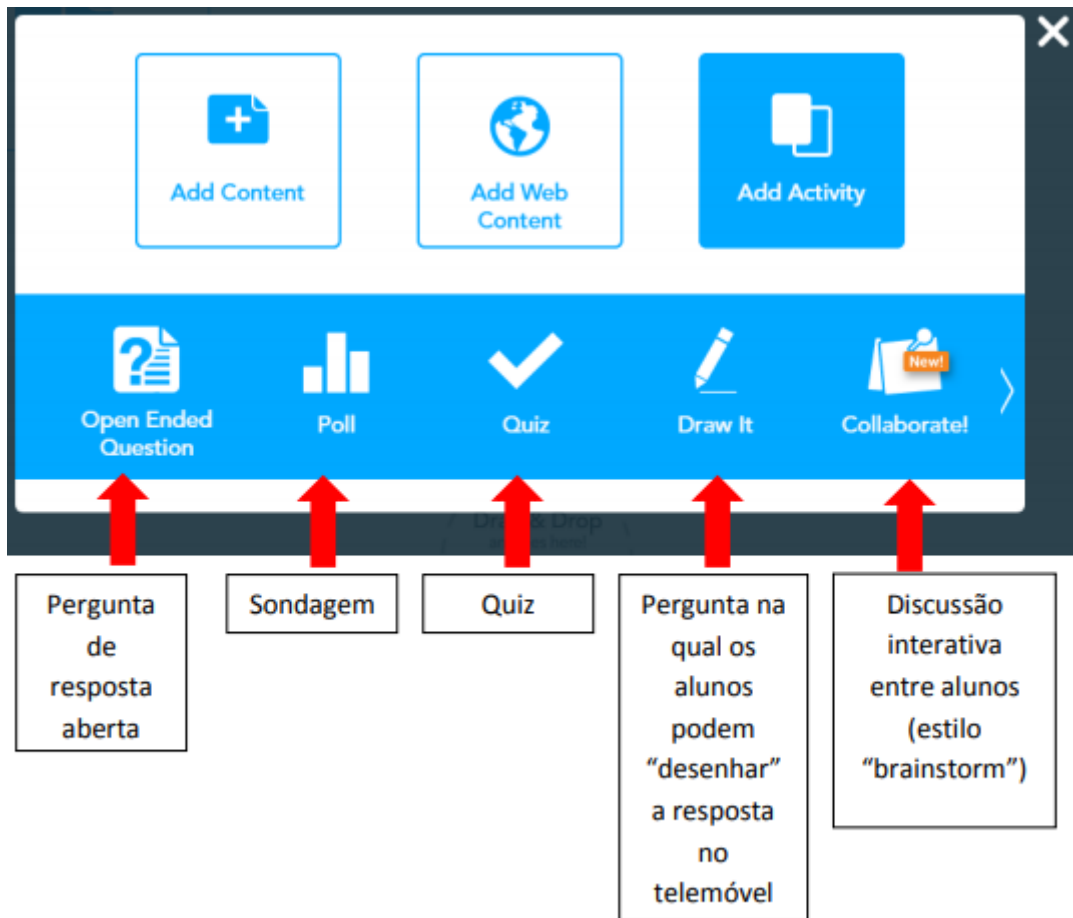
Add Content

Add Web Content

Add Activity

Open Ended Question

Poll

Quiz

Draw It

New!

Collaborate!

Drag & Drop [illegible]

Pergunta de resposta aberta

Sondagem

Quiz

Pergunta na qual os alunos podem “desenhar” a resposta no telemóvel

Discussão interativa entre alunos (estilo “brainstorm”)